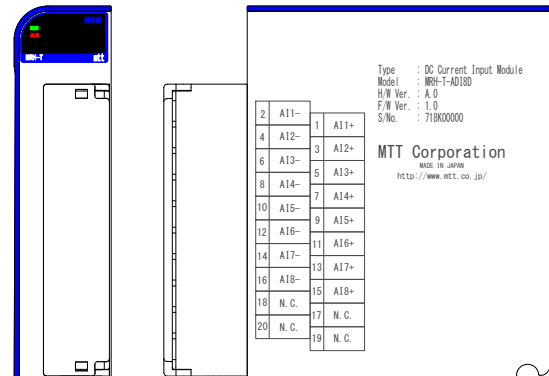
RUN
ERR
AI8D
MRH-T
mtt

| 2 | AI1- |
|---|---|
| 4 | AI2- |
| 6 | AI3- |
| 8 | AI4- |
| 10 | AI5- |
| 12 | AI6- |
| 14 | AI7- |
| 16 | AI8- |
| 18 | N.C. |
| 20 | N.C. |

| 1 | AI1+ |
|---|---|
| 3 | AI2+ |
| 5 | AI3+ |
| 7 | AI4+ |
| 9 | AI5+ |
| 11 | AI6+ |
| 13 | AI7+ |
| 15 | AI8+ |
| 17 | N.C. |
| 19 | N.C. |

Type : DC Current Input Module
Model : MRH-T-ADI8D
H/W Ver. : A.0
F/W Ver. : 1.0
S/No. : 718K00000

MTT Corporation
MADE IN JAPAN
http://www.mtt.co.jp/